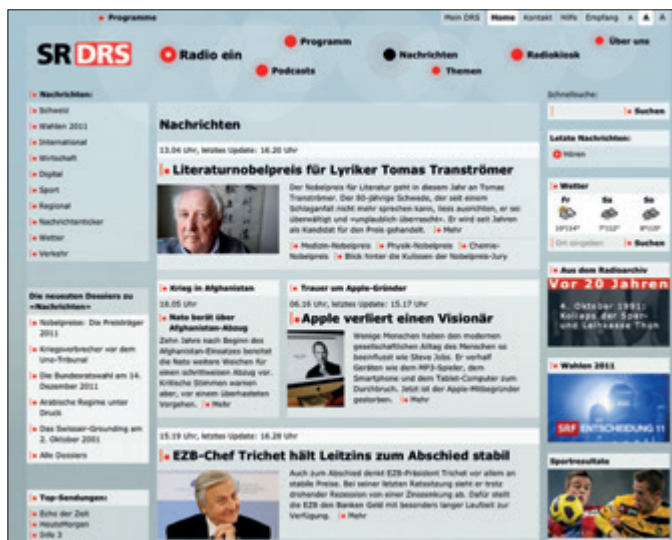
Programme

Mein DRS | Home | Kontakt | Hilfe | Empfang | A | A | A

SR DRS

Radio ein
Programm
Podcasts
Nachrichten
Themen
Radiokiosk
Über uns

Nachrichten:
Schweiz
Wahlen 2011
International
Wirtschaft
Digital
Sport
Regional
Nachrichtenticker
Wetter
Verkehr

Die neuesten Dossiers zu «Nachrichten»
Nobelpreis: Die Preisträger 2011
Kriegsverbrecher vor dem Uno-Tribunal
Die Bundesratswahl am 14. Dezember 2011
Arabische Regime unter Druck
Das Swissair-Grounding am 2. Oktober 2001
Alle Dossiers

Top-Sendungen:
Echo der Zeit
Heutemorgen
Info 3

Nachrichten

13.04 Uhr, letztes Update: 16.20 Uhr

Literaturnobelpreis für Lyriker Tomas Tranströmer

Der Nobelpreis für Literatur geht in diesem Jahr an Tomas Tranströmer. Der 80-jährige Schwede, der seit einem Schlaganfall nicht mehr sprechen kann, lasse ausrichten, er sei überwältigt und «unglaublich überrascht». Er wird seit Jahren als Kandidat für den Preis gehandelt. Mehr

Medizin-Nobelpreis | Physik-Nobelpreis | Chemie-Nobelpreis | Blick hinter die Kulissen der Nobelpreis-Jury

Krieg in Afghanistan
16.05 Uhr
Nato berät über Afghanistan-Abzug
Zehn Jahre nach Beginn des Afghanistan-Einsatzes berecht die Nato weitere Weichen für einen schrittweisen Abzug vor. Kritische Stimmen warnen aber, vor einem überhasteten Vorgehen. Mehr

Trauer um Apple-Gründer
06.16 Uhr, letztes Update: 15.17 Uhr
Apple verliert einen Visionär
Wenige Menschen haben den modernen gesellschaftlichen Alltag des Menschen so beeinflusst wie Steve Jobs. Er verhalf Geräten wie dem MP3-Spieler, dem Smartphone und dem Tablet-Computer zum Durchbruch. Jetzt ist der Apple-Mitbegründer gestorben. Mehr

15.19 Uhr, letztes Update: 16.28 Uhr

EZB-Chef Trichet hält Leitzins zum Abschied stabil

Auch zum Abschied denkt EZB-Präsident Trichet vor allem an stabile Preise. Bei seiner letzten Ratssitzung sieht er trotz drohender Rezession von einer Zinssenkung ab. Dafür stellt die EZB den Banken Geld mit besonders langer Laufzeit zur Verfügung. Mehr

Schnellsuche:
Suchen

Letzte Nachrichten:
Hören

Wetter
Fr | Sa | So
10°/16° | 7°/12° | 4°/9°
Ort eingeben
Suchen

Aus dem Radioarchiv
Vor 20 Jahren
4. Oktober 1991: Kollaps der Spar- und Leihkasse Thun

Wahlen 2011
SRF ENTSCHEIDUNG 11

Sportresultate